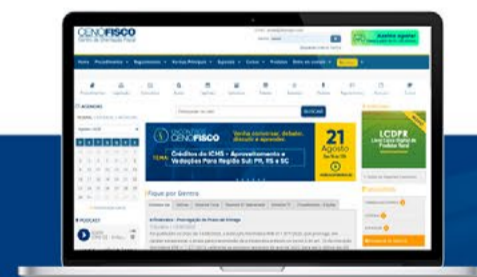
CENOFISCO
Centro de Orientação Fiscal

Assine agora!

BUSCAR

AGENDA

Fique por Dentro

CENOFISCO

Créditos do ICMS - Aproveitamento e Vedações Para Região Sul: PR, RS e SC

TEMA:

21
Agosto

LCDPR

Produtor Rural

PODCAST